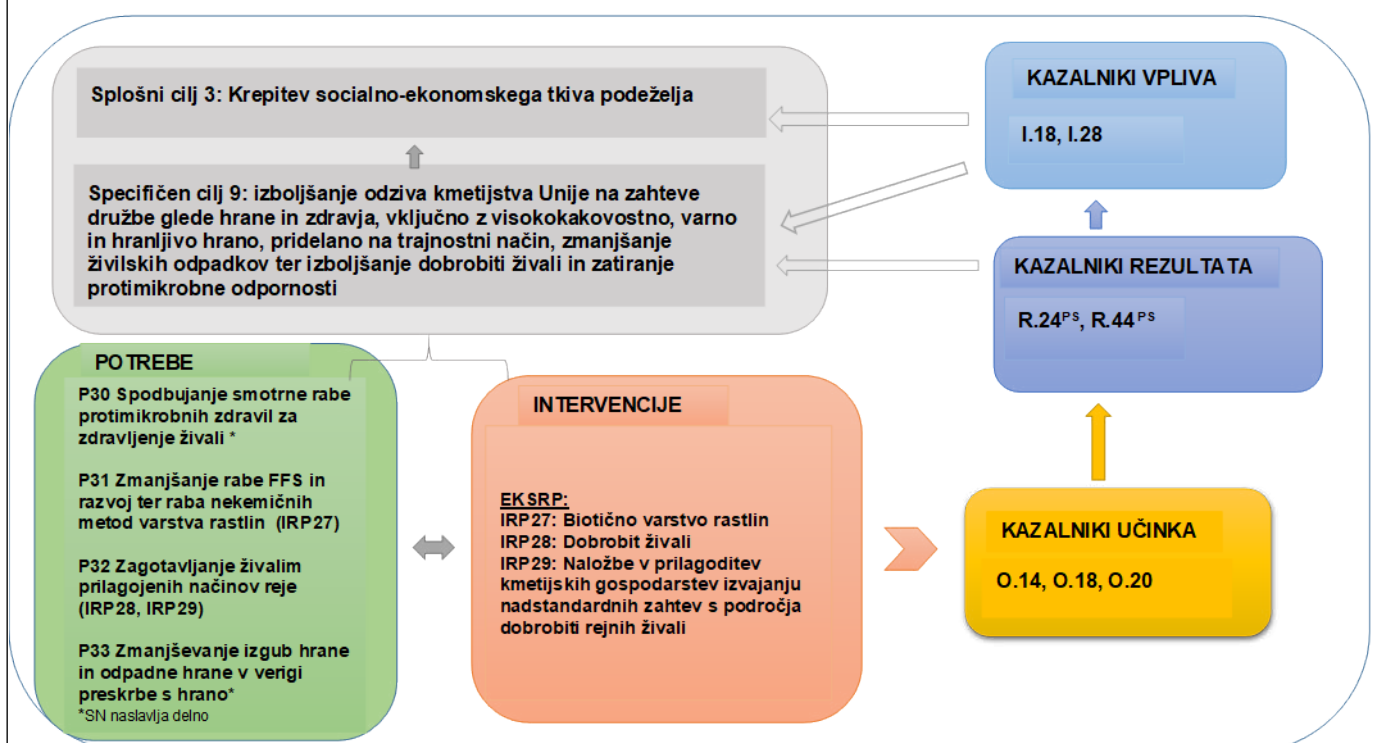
Splošni cilj 3: Krepitev socialno-ekonomskega tkiva podeželja

Specifičen cilj 9: izboljšanje odziva kmetijstva Unije na zahteve družbe glede hrane in zdravja, vključno z visokokakovostno, varno in hranljivo hrano, pridelano na trajnostni način, zmanjšanje živilskih odpadkov ter izboljšanje dobrobiti živali in zatiranje protimikrobne odpornosti

KAZALNIKI VPLIVA

I.18, I.28

KAZALNIKI REZULTATA

R.24$^{PS}$, R.44$^{PS}$

POTREBE

P30 Spodbujanje smotrne rabe protimikrobnih zdravil za zdravljenje živali *

P31 Zmanjšanje rabe FFS in razvoj ter raba nekemičnih metod varstva rastlin (IRP27)

P32 Zagotavljanje živalim prilagojenih načinov reje (IRP28, IRP29)

P33 Zmanjševanje izgub hrane in odpadne hrane v verigi preskrbe s hrano*

*SN naslavlja delno

INTERVENCIJE

EKSRP:
IRP27: Biotično varstvo rastlin
IRP28: Dobrobit živali
IRP29: Naložbe v prilagoditev kmetijskih gospodarstev izvajanju nadstandardnih zahtev s področja dobrobiti rejnih živali

KAZALNIKI UČINKA

O.14, O.18, O.20